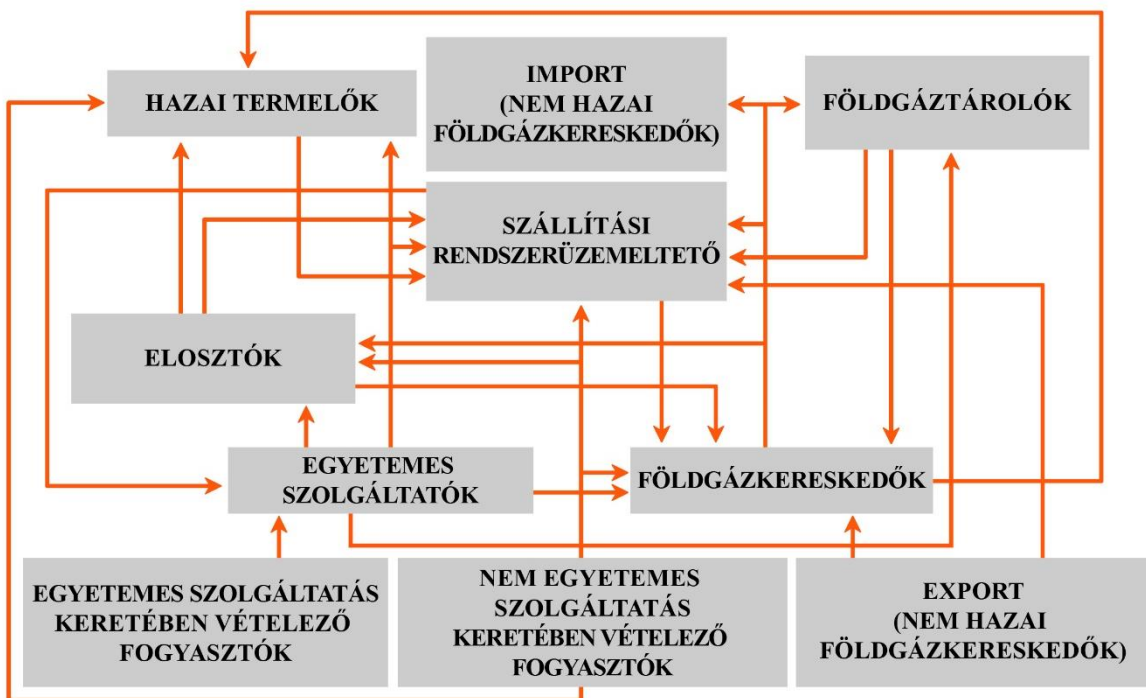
HAZAI TERMELŐK

IMPORT (NEM HAZAI FÖLDGÁZKERESKEDŐK)

FÖLDGÁZTÁROLÓK

SZÁLLÍTÁSI RENDSZERÜZEMELTETŐ

ELOSZTÓK

EGYETEMES SZOLGÁLTATÓK

FÖLDGÁZKERESKEDŐK

EGYETEMES SZOLGÁLTATÁS KERETÉBEN VÉTELEZŐ FOGYASZTÓK

NEM EGYETEMES SZOLGÁLTATÁS KERETÉBEN VÉTELEZŐ FOGYASZTÓK

EXPORT (NEM HAZAI FÖLDGÁZKERESKEDŐK)